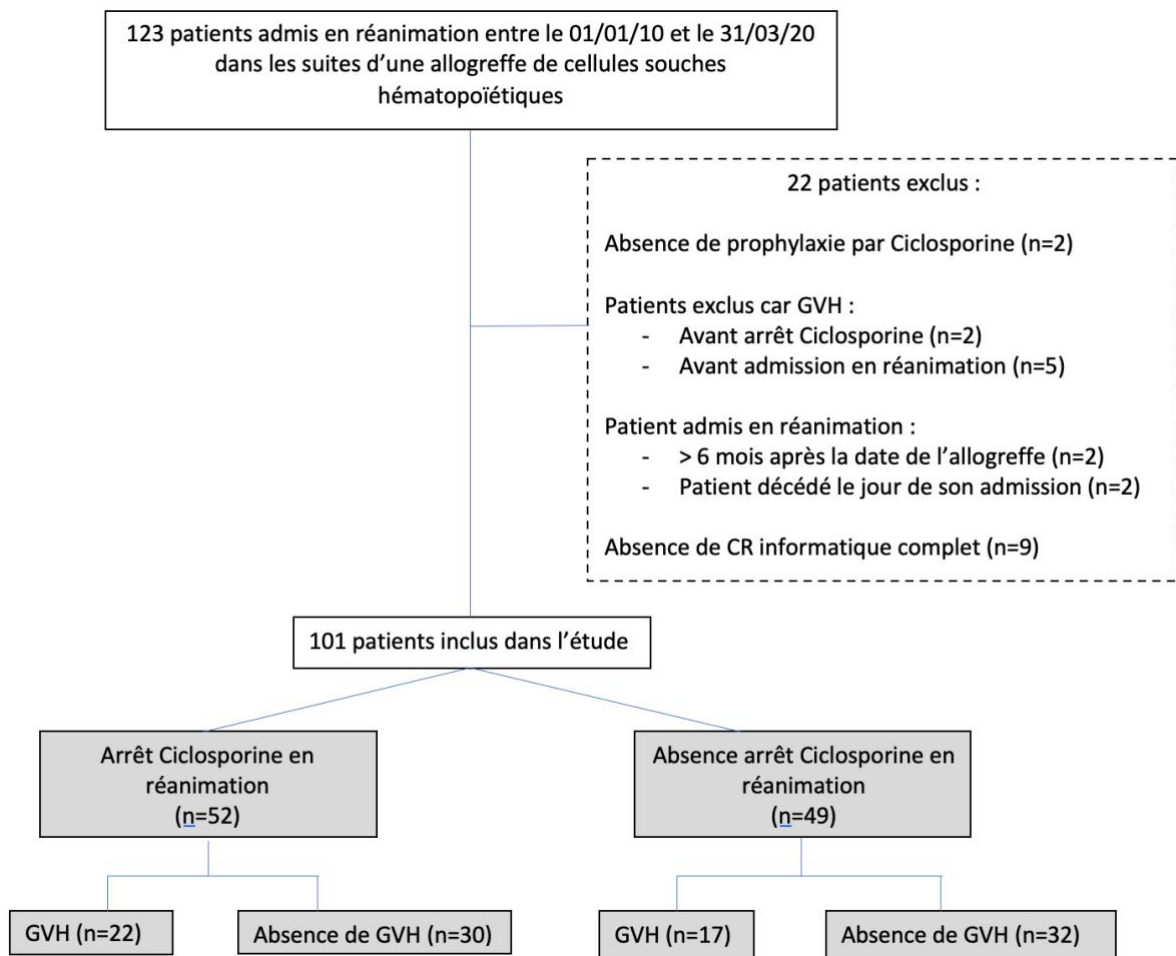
123 patients admis en réanimation entre le 01/01/10 et le 31/03/20 dans les suites d'une allogreffe de cellules souches hématopoïétiques

22 patients exclus :

Absence de prophylaxie par Ciclosporine (n=2)

Patients exclus car GVH :
- Avant arrêt Ciclosporine (n=2)
- Avant admission en réanimation (n=5)

Patient admis en réanimation :
- > 6 mois après la date de l'allogreffe (n=2)
- Patient décédé le jour de son admission (n=2)

Absence de CR informatique complet (n=9)

101 patients inclus dans l'étude

Arrêt Ciclosporine en réanimation (n=52)

Absence arrêt Ciclosporine en réanimation (n=49)

GVH (n=22)

Absence de GVH (n=30)

GVH (n=17)

Absence de GVH (n=32)